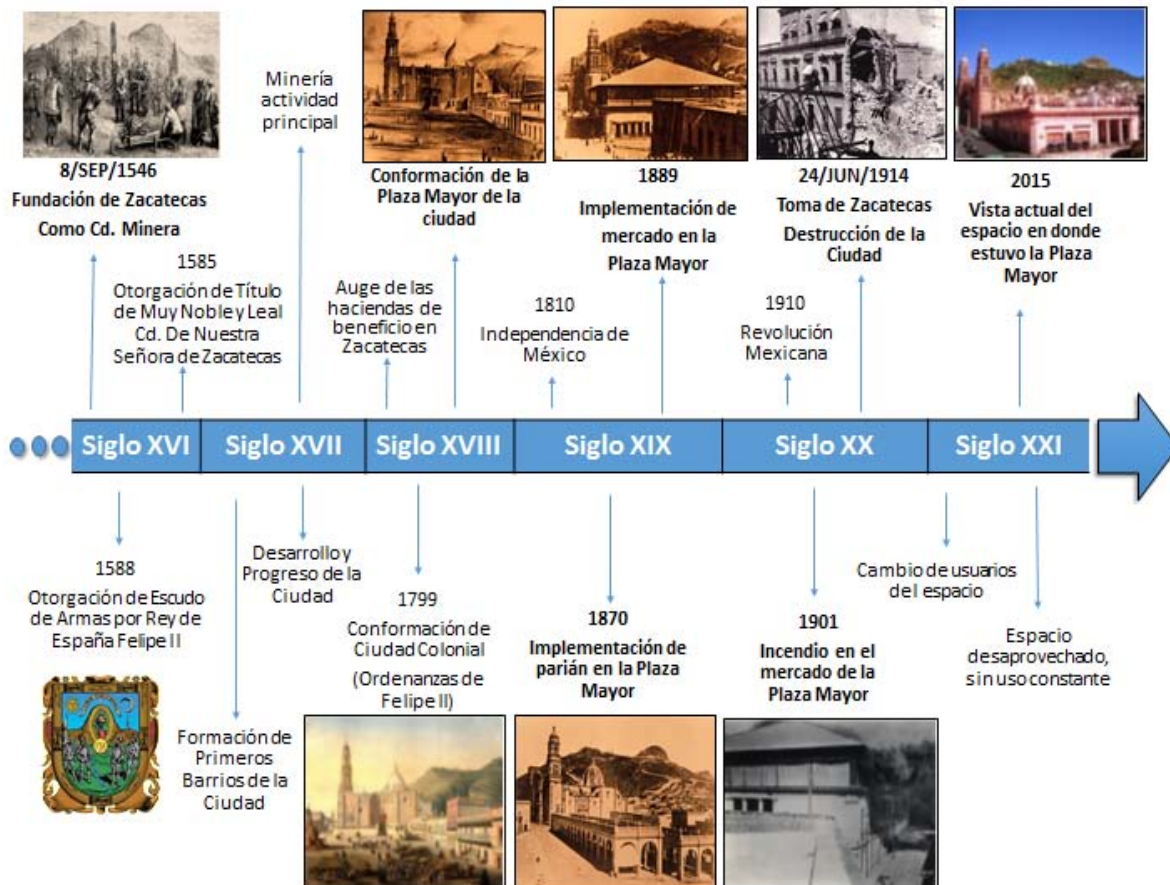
8/SEP/1546
Fundación de Zacatecas
Como Cd. Minera

Minería actividad principal

1585
Otorgación de Título de Muy Noble y Leal Cd. De Nuestra Señora de Zacatecas

Conformación de la Plaza Mayor de la ciudad

Auge de las haciendas de beneficio en Zacatecas

1810
Independencia de México

1889
Implementación de mercado en la Plaza Mayor

1910
Revolución Mexicana

24/JUN/1914
Toma de Zacatecas
Destrucción de la Ciudad

2015
Vista actual del espacio en donde estuvo la Plaza Mayor

Siglo XVI | Siglo XVII | Siglo XVIII | Siglo XIX | Siglo XX | Siglo XXI

1588
Otorgación de Escudo de Armas por Rey de España Felipe II

Formación de Primeros Barrios de la Ciudad

Desarrollo y Progreso de la Ciudad

1799
Conformación de Ciudad Colonial
(Ordenanzas de Felipe II)

1870
Implementación de parián en la Plaza Mayor

1901
Incendio en el mercado de la Plaza Mayor

Cambio de usuarios del espacio

Espacio desaprovechado, sin uso constante